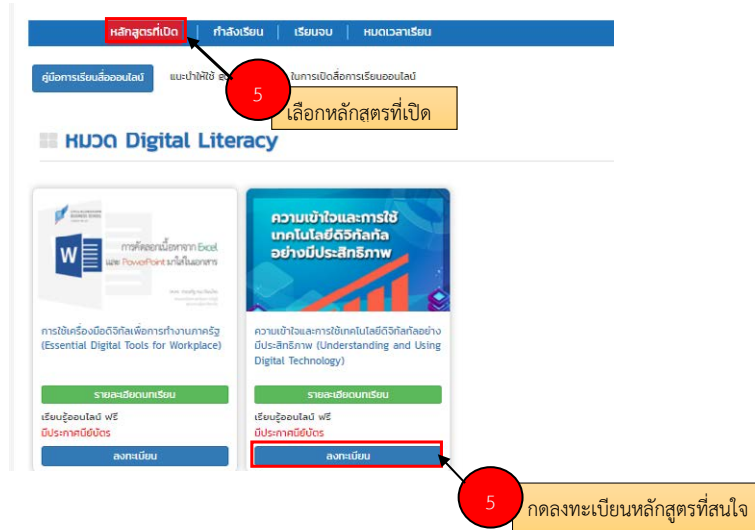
หลักสูตรที่เปิด | กำลังเรียน | เรียนจบ | หมดเวลาเรียน

คู่มือการเรียนสื่อออนไลน์ แนะนำให้ใช้ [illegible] ในการเปิดสื่อการเรียนออนไลน์

5

เลือกหลักสูตรที่เปิด

หมวด Digital Literacy

การคัดลอกเนื้อหาจาก Excel และ PowerPoint มาใช้ในเอกสาร

การใช้เครื่องมือดิจิทัลเพื่อการทำงานภาครัฐ (Essential Digital Tools for Workplace)

รายละเอียดบทเรียน

เรียนรู้ออนไลน์ ฟรี

มีประกาศนียบัตร

ลงทะเบียน

ความเข้าใจและการใช้เทคโนโลยีดิจิทัลอย่างมีประสิทธิภาพ

ความเข้าใจและการใช้เทคโนโลยีดิจิทัลอย่างมีประสิทธิภาพ (Understanding and Using Digital Technology)

รายละเอียดบทเรียน

เรียนรู้ออนไลน์ ฟรี

มีประกาศนียบัตร

ลงทะเบียน

5

กดลงทะเบียนหลักสูตรที่สนใจ